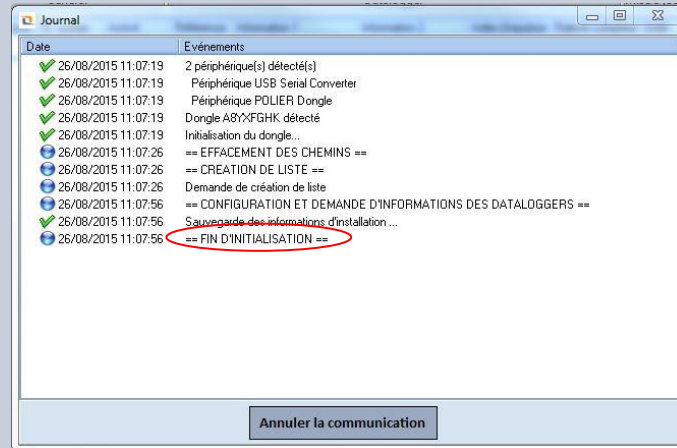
Journal

| Date | Evénements |
|---|---|
| 26/08/2015 11:07:19 | 2 périphérique(s) détecté(s) |
| 26/08/2015 11:07:19 | Périphérique USB Serial Converter |
| 26/08/2015 11:07:19 | Périphérique POLIER Dongle |
| 26/08/2015 11:07:19 | Dongle A8YXFGHK détecté |
| 26/08/2015 11:07:19 | Initialisation du dongle... |
| 26/08/2015 11:07:26 | == EFFACEMENT DES CHEMINS == |
| 26/08/2015 11:07:26 | == CREATION DE LISTE == |
| 26/08/2015 11:07:26 | Demande de création de liste |
| 26/08/2015 11:07:56 | == CONFIGURATION ET DEMANDE D'INFORMATIONS DES DATALOGGERS == |
| 26/08/2015 11:07:56 | Sauvegarde des informations d'installation ... |
| 26/08/2015 11:07:56 | == FIN D'INITIALISATION == |

Annuler la communication